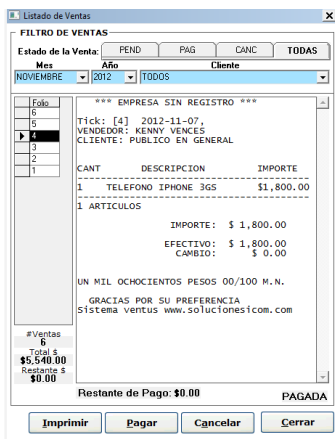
Listado de Ventas
X
FILTRO DE VENTAS
Estado de la Venta: PEND PAG CANC TODAS
Mes Año Cliente
NOVIEMBRE 2012 TODOS

| Folio |
|---|
| 6 |
| 5 |
| 4 |
| 3 |
| 2 |
| 1 |

*** EMPRESA SIN REGISTRO ***

Tick: [4] 2012-11-07,
VENDEDOR: KENNY VENCES
CLIENTE: PUBLICO EN GENERAL

CANT DESCRIPCION IMPORTE
1 TELEFONO IPHONE 3GS $1,800.00
1 ARTICULOS

IMPORTE: $ 1,800.00

EFECTIVO: $ 1,800.00
CAMBIO: $ 0.00

UN MIL OCHOCIENTOS PESOS 00/100 M.N.

GRACIAS POR SU PREFERENCIA
Sistema ventus www.solucionesicom.com

#Ventas
6
Total $
$5,540.00
Restante $
$0.00

Restante de Pago: $0.00
PAGADA

Imprimir Pagar Cancelar Cerrar